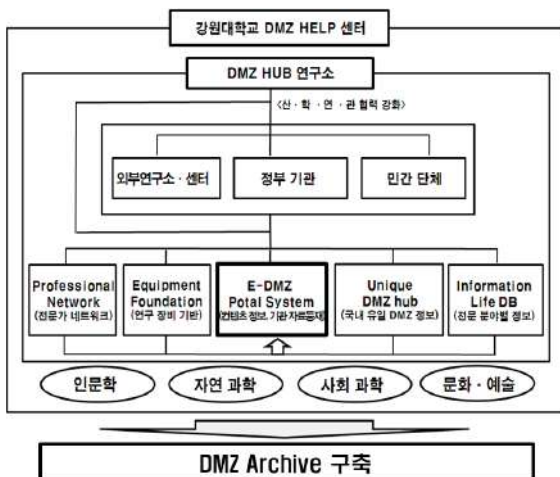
강원대학교 DMZ HELP 센터

DMZ HUB 연구소

<산 · 학 · 연 · 관 협력 강화>

외부연구소 · 센터

정부 기관

민간 단체

Professional Network (전문가 네트워크)

Equipment Foundation (연구 장비 기반)

E-DMZ Potal System (컨텐츠 정보, 기관 자료 등재)

Unique DMZ hub (국내 유일 DMZ 정보)

Information Life DB (전문 분야별 정보)

인문학

자연 과학

사회 과학

문화 · 예술

DMZ Archive 구축